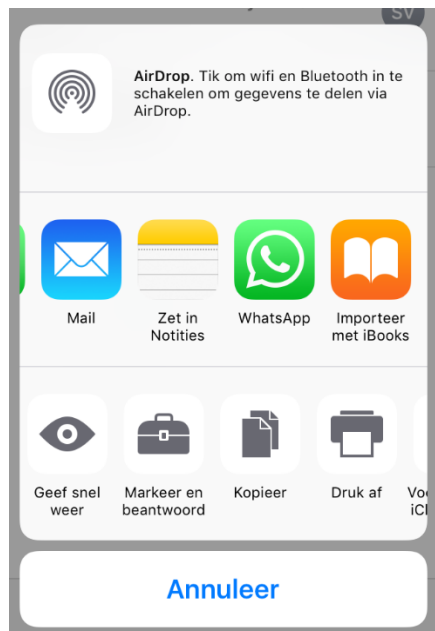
SV

**AirDrop**. Tik om wifi en Bluetooth in te schakelen om gegevens te delen via AirDrop.

Mail

Zet in Notities

WhatsApp

Importeer met iBooks

Geef snel weer

Markeer en beantwoord

Kopieer

Druk af

Vo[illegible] iC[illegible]

Annuleer